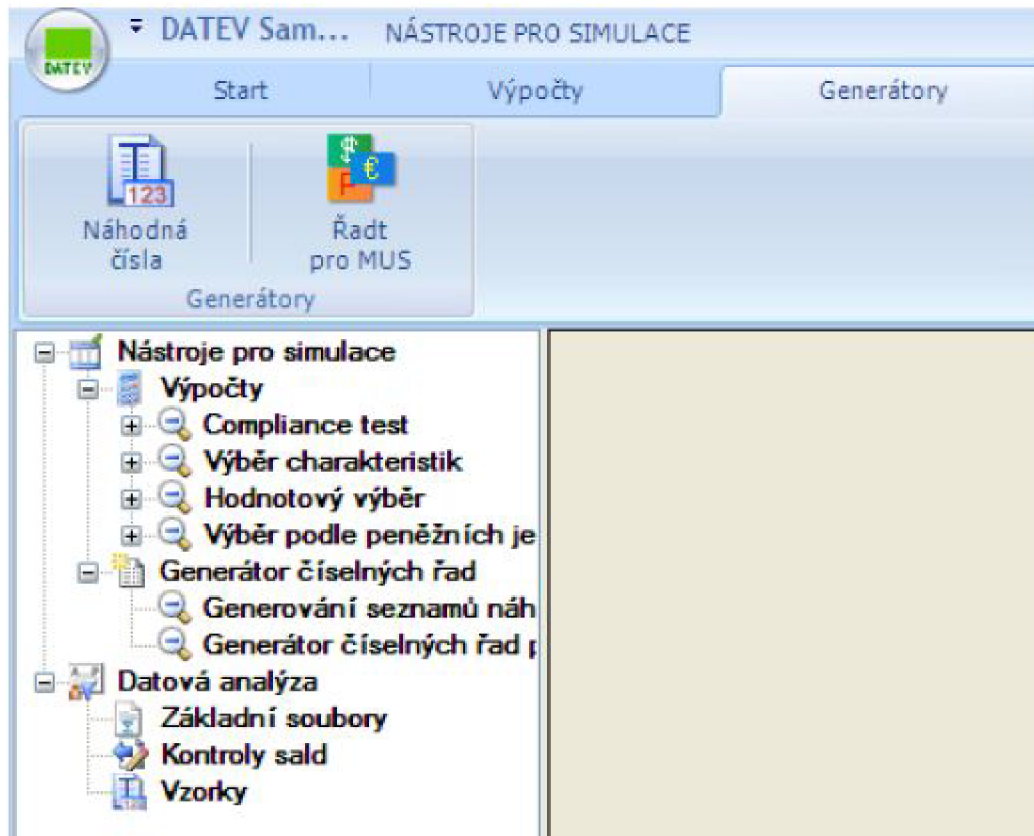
DATEV

DATEV Sam... NÁSTROJE PRO SIMULACE

Start Výpočty Generátory

123

Náhodná čísla

$ € P

Řadt pro MUS

Generátory

Nástroje pro simulace
Výpočty
Compliance test
Výběr charakteristik
Hodnotový výběr
Výběr podle peněžních je
Generátor číselných řad
Generování seznamů náh
Generátor číselných řad p
Datová analýza
Základní soubory
Kontroly sald
Vzorky